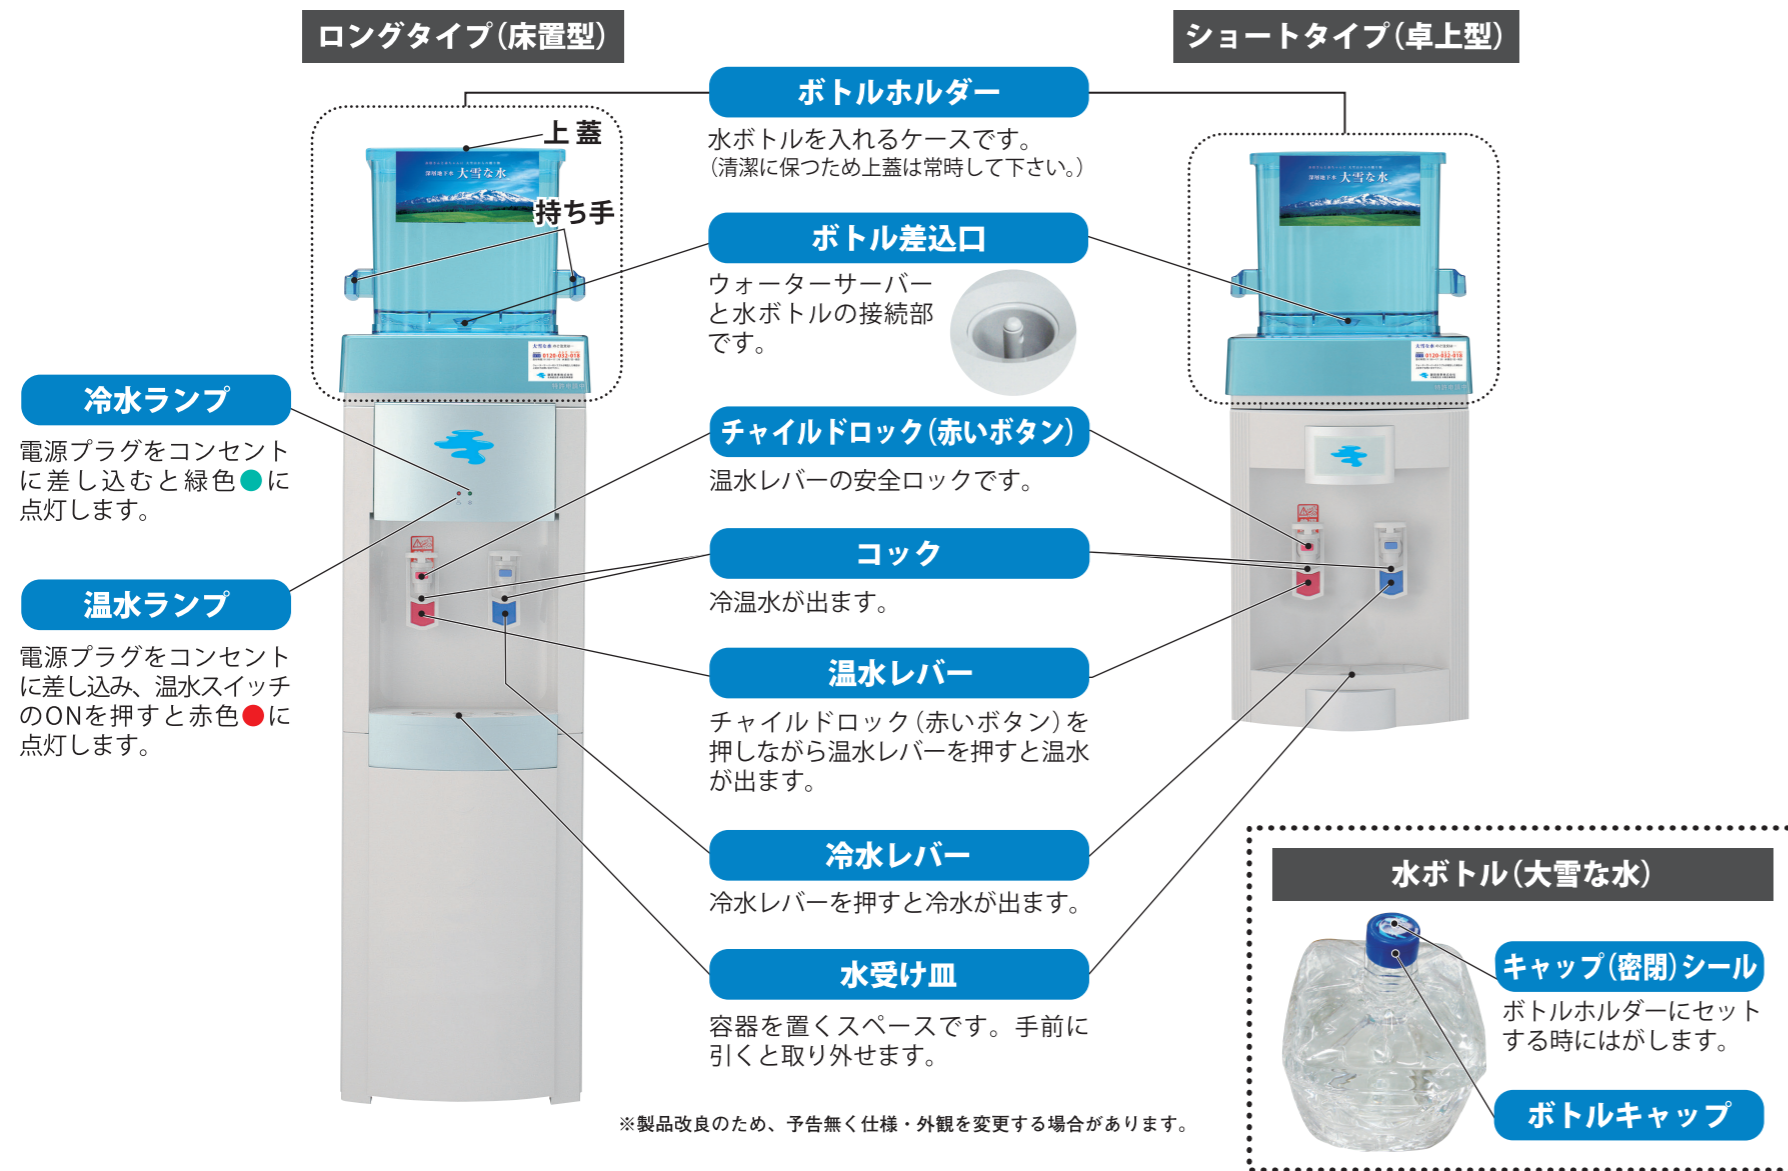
ロングタイプ(床置型)

ショートタイプ(卓上型)

上蓋

持ち手

ボトルホルダー

水ボトルを入れるケースです。
(清潔に保つため上蓋は常時して下さい。)

ボトル差込口

ウォーターサーバーと水ボトルの接続部です。

冷水ランプ

電源プラグをコンセントに差し込むと緑色●に点灯します。

温水ランプ

電源プラグをコンセントに差し込み、温水スイッチのONを押すと赤色●に点灯します。

チャイルドロック(赤いボタン)

温水レバーの安全ロックです。

コック

冷温水が出ます。

温水レバー

チャイルドロック(赤いボタン)を押しながら温水レバーを押すと温水が出ます。

冷水レバー

冷水レバーを押すと冷水が出ます。

水受け皿

容器を置くスペースです。手前に引くと取り外せます。

※製品改良のため、予告無く仕様・外観を変更する場合があります。

水ボトル(大雪な水)

キャップ(密閉)シール

ボトルホルダーにセットする時にはがします。

ボトルキャップ